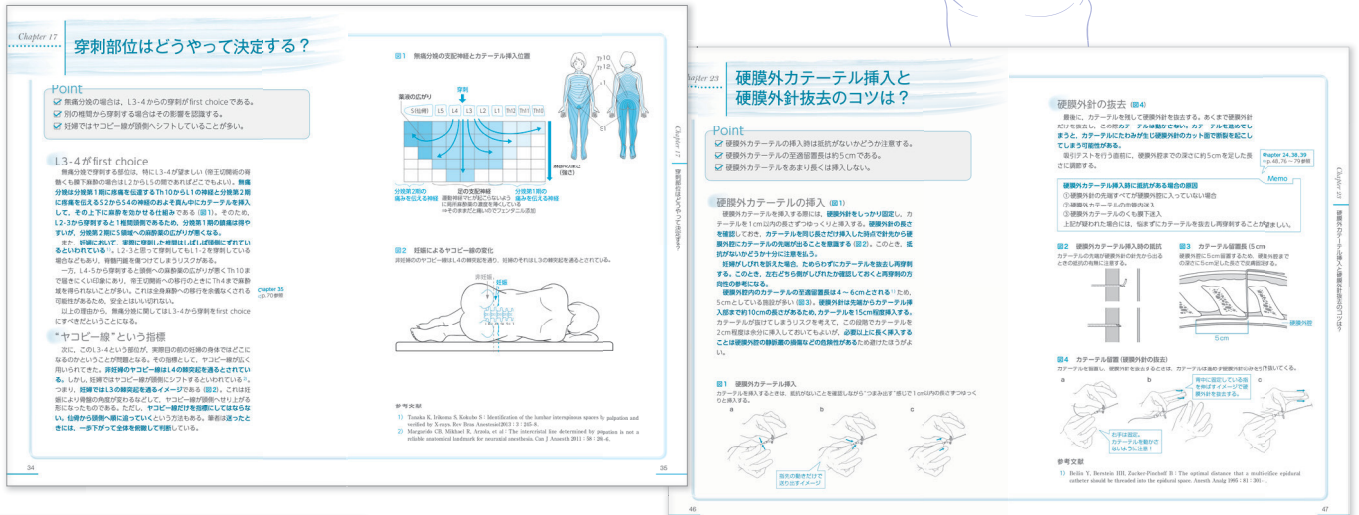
Chapter 17

穿刺部位はどうやって決定する？

Point
☑ 無痛分娩の場合は、L3-4からの穿刺がfirst choiceである。
☑ 別の椎間から穿刺する場合はその影響を認識する。
☑ 妊婦ではヤコビー線が頭側へシフトしていることが多い。

L3-4がfirst choice

無痛分娩で穿刺する部位は、特にL3-4が望ましい（帝王切開術の麻酔も無痛分娩の場合はL2からL5の間であればどこでもよい）。無痛分娩は分娩第1期に疼痛を伝達するTh10からL1の神経と分娩第2期に疼痛を伝えるS2からS4の神経のおよそ真ん中にカテーテルを挿入して、その上下に麻酔を効かせる仕組みである（図1）。そのため、L2-3から穿刺するとTh領域の効きが良くなり、分娩第1期の鎮痛は得やすいが、分娩第2期にS領域への麻酔薬の広がりが悪くなる。

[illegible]

一方、L4-5から穿刺すると頭側への麻酔薬の広がりが悪くTh10までを確実に広げるのが難しく、帝王切開術への移行のときにTh4まで麻酔域を得られないことがある。これは全身麻酔への移行を余儀なくされる可能性があるため、安全とはいい切れない。

以上の理由から、無痛分娩に関してはL3-4から穿刺をfirst choiceにすべきだということになる。

Chapter 35
p.70参照

"ヤコビー線"という指標

次に、このL3-4という部位が、実際日の前の妊婦ではどこになるのかということが問題となる。その指標として、ヤコビー線が広く用いられてきた。非妊婦のヤコビー線はL4の棘突起を通るとされている。しかし、妊婦ではヤコビー線が頭側にシフトするといわれている。つまり、妊婦ではL3の棘突起を通るイメージである（図2）。これは骨盤により骨盤の角度が変わるなどして、ヤコビー線が頭側へせり上がる形になったためである。ただし、ヤコビー線だけを指標にしてはならない。仙骨から腰椎の順に追っていくという方法もある。筆者は迷ったときには、一歩下がって全体を俯瞰して判断している。

34

図1 無痛分娩の支配神経とカテーテル挿入位置

薬液の広がり
穿刺
S(仙椎) L5 L4 L3 L2 L1 Th12 Th11 Th10
Th10
Th12
L1
S1
分娩第2期の痛みを伝える神経
足の支配神経
分娩第1期の痛みを伝える神経
（強さ）

図2 妊娠によるヤコビー線の変化

非妊婦のヤコビー線はL4の棘突起を通り、妊婦のそれはL3の棘突起を通るとされている。

非妊婦
妊婦

参考文献
1) Tanaka K, Irikoma S, Kokubo S : Identification of the lumbar interspinous spaces by palpation and verified by X-rays. Rev Bras Anestesiol 2013 ; 3 : 245-8.
2) Margarido CB, Mikhael R, Arzola, et al : The intercristal line determined by palpation is not a reliable anatomical landmark for neuraxial anesthesia. Can J Anaesth 2011 ; 58 : 26-6.

35

Chapter 17 穿刺部位はどうやって決定する？

Chapter 23

硬膜外カテーテル挿入と硬膜外針抜去のコツは？

Point
☑ 硬膜外カテーテルの挿入時は抵抗がないかどうか注意する。
☑ 硬膜外カテーテルの至適留置長は約5cmである。
☑ 硬膜外カテーテルをあまり長くは挿入しない。

硬膜外カテーテルの挿入（図1）

硬膜外カテーテルを挿入する際には、硬膜外針をしっかり固定し、カテーテルを1cm以内の長さでつまってゆっくりと挿入する。硬膜外針の長さを確認しておき、カテーテルを同じ長さだけ挿入した時点で針先から硬膜外腔にカテーテルの先端が出ることを意識する（図2）。このとき、抵抗がないかどうか分に注意を払う。

妊婦がしびれを訴えた場合、ためらわずにカテーテルを抜去し再穿刺する。このとき、左右どちら側がしびれたか確認しておくと再穿刺の方向性の参考になる。

硬膜外腔内のカテーテルの至適留置長は4～6cmとされる1)ため、5cmとしている施設が多い（図3）。硬膜外針は先端からカテーテル挿入部まで約10cmの長さがあるため、カテーテルを15cm程度挿入する。カテーテルが抜けてしまうリスクを考えて、この段階でカテーテルを2cm程度は余分に挿入しておいてもよいが、必要以上に長く挿入することは硬膜外腔の静脈叢の損傷などの危険性があるため避けたほうがよい。

図1 硬膜外カテーテル挿入
カテーテルを挿入するときは、抵抗がないことを確認しながら"つまみ出す"感じで1cm以内の長さずつゆっくりと挿入する。
a b c
指先の動きだけで送り出すイメージ

硬膜外針の抜去（図4）

最後に、カテーテルを残して硬膜外針を抜去する。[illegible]まうと、カテーテルにたわみが生じ硬膜外針のカット面で断裂を起こしてしまう可能性がある。

吸引テストを行う直前に、硬膜外腔までの深さに約5cmを足した長さに調節する。

Chapter 24,38,39
p.48,76～79参照

Memo
硬膜外カテーテル挿入時に抵抗がある場合の原因
①硬膜外針の先端すべてが硬膜外腔に入っていない場合
②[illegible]
③硬膜外カテーテルのくも膜下迷入
上記が疑われた場合には、悩まずにカテーテルを抜去し再穿刺することが望ましい。

図2 硬膜外カテーテル挿入時の抵抗
カテーテルの先端が硬膜外針の針先から出るときの抵抗の有無に注意する。

図3 カテーテル留置長（5cm）
硬膜外腔に5cm留置するため、硬膜外腔までの深さに5cm足した長さで皮膚固定する。
5cm
硬膜外腔

図4 カテーテル留置（硬膜外針の抜去）
カテーテルを留置し、硬膜外針を抜去するときは、カテーテルは動かず硬膜外針のみを引き抜いてくる。
a b
背中に固定している手を押すイメージで硬膜外針を抜去する。
右手は固定。カテーテルを動かさないように注意！

参考文献
1) Beilin Y, Bernstein HH, Zucker-Pinchoff B : The optimal distance that a multiorifice epidural catheter should be threaded into the epidural space. Anesth Analg 1995 ; 81 : 301-.

46

47

Chapter 23 硬膜外カテーテル挿入と硬膜外針抜去のコツは？